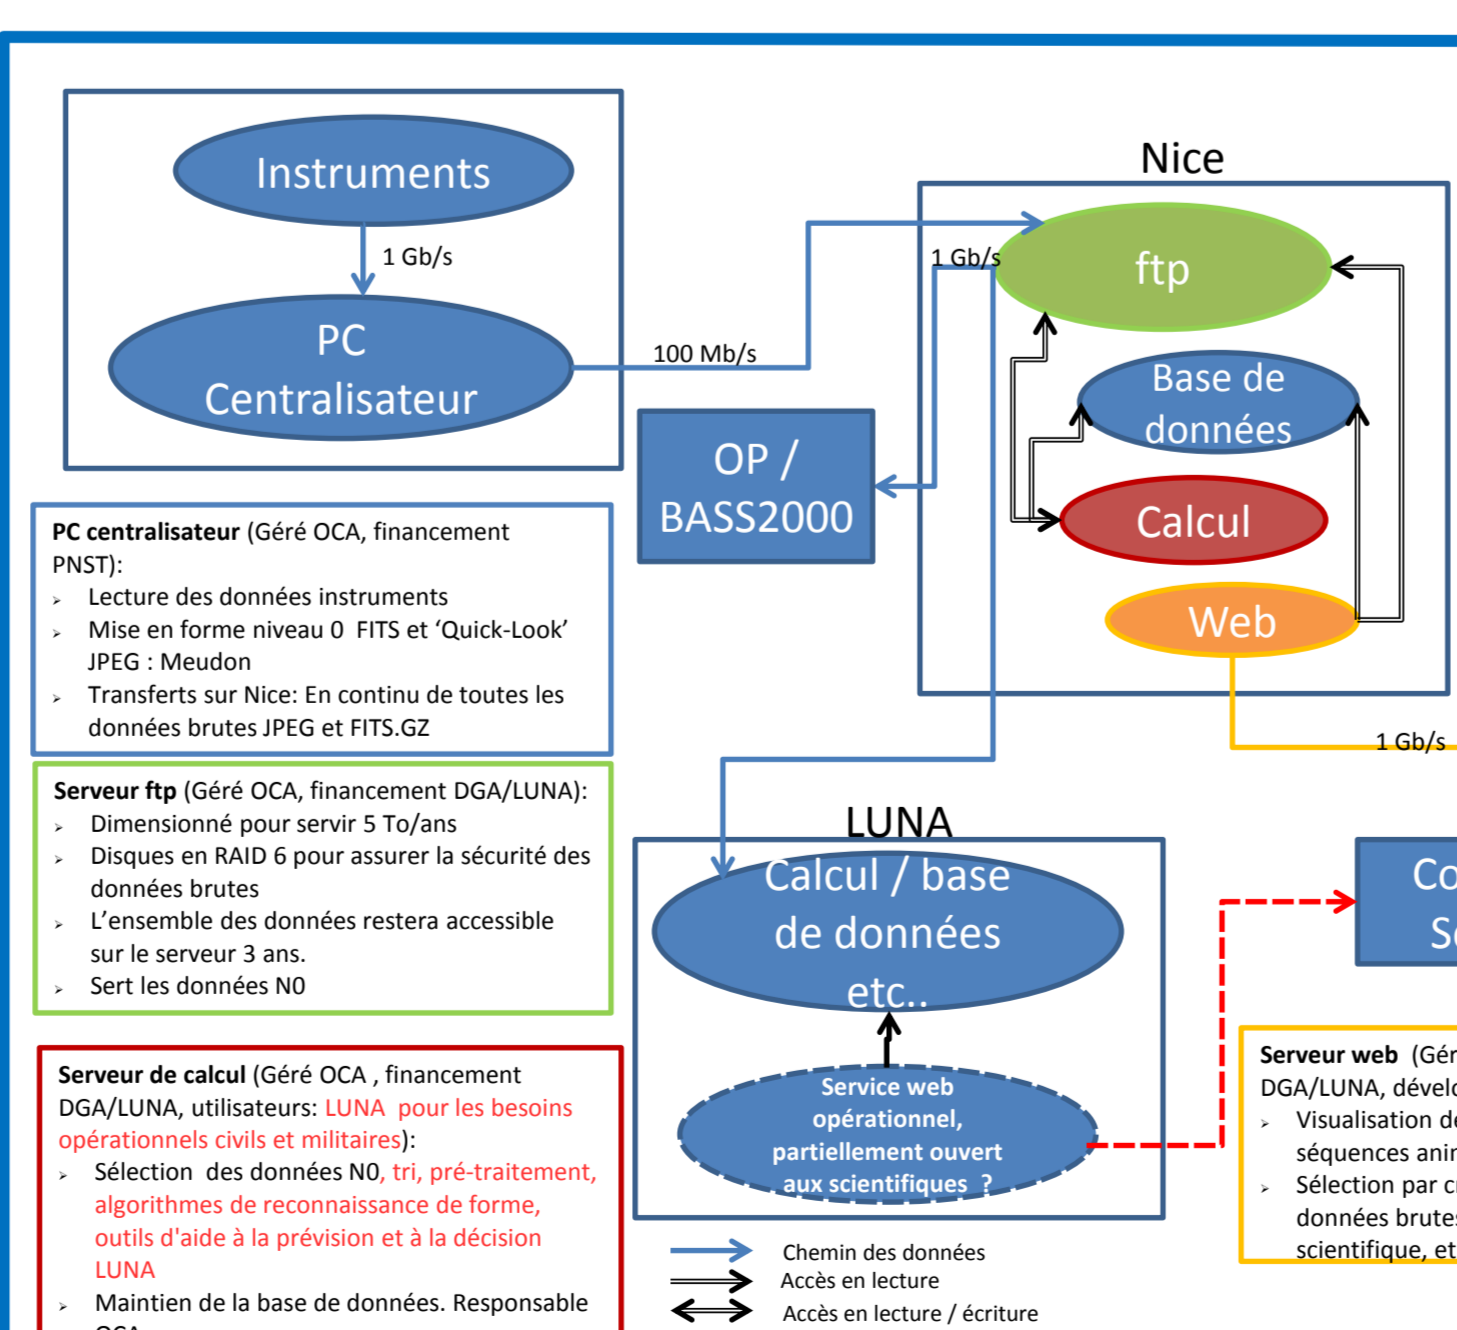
Instruments

1 Gb/s

PC Centralisateur

100 Mb/s

Nice

1 Gb/s

ftp

Base de données

Calcul

Web

OP / BASS2000

1 Gb/s

PC centralisateur (Géré OCA, financement PNST):
Lecture des données instruments
Mise en forme niveau 0 FITS et 'Quick-Look' JPEG : Meudon
Transferts sur Nice: En continu de toutes les données brutes JPEG et FITS.GZ

Serveur ftp (Géré OCA, financement DGA/LUNA):
Dimensionné pour servir 5 To/ans
Disques en RAID 6 pour assurer la sécurité des données brutes
L'ensemble des données restera accessible sur le serveur 3 ans.
Sert les données N0

LUNA

Calcul / base de données etc..

Service web opérationnel, partiellement ouvert aux scientifiques ?

Co S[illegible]

Serveur de calcul (Géré OCA , financement DGA/LUNA, utilisateurs: LUNA pour les besoins opérationnels civils et militaires):
Sélection des données N0, tri, pré-traitement, algorithmes de reconnaissance de forme, outils d'aide à la prévision et à la décision LUNA
Maintien de la base de données. Responsable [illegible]

Serveur web (Gér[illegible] DGA/LUNA, dévelo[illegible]
Visualisation de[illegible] séquences anin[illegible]
Sélection par c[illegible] données brutes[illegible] scientifique, et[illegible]

Chemin des données
Accès en lecture
Accès en lecture / écriture